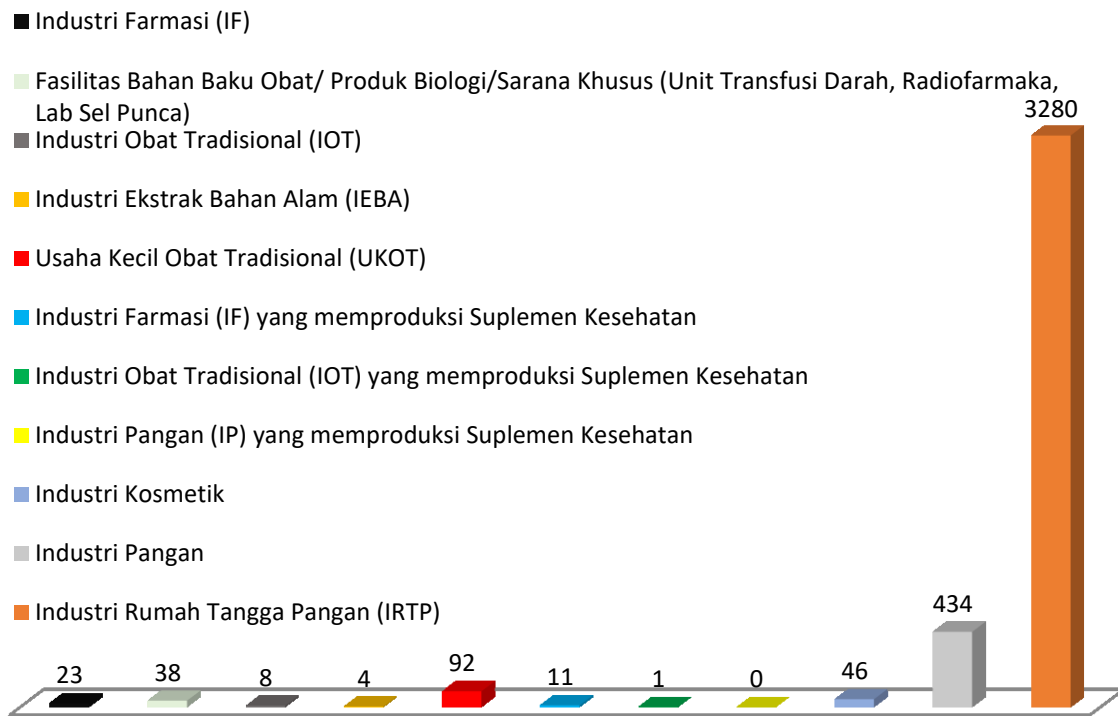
Industri Farmasi (IF)

Fasilitas Bahan Baku Obat/ Produk Biologi/Sarana Khusus (Unit Transfusi Darah, Radiofarmaka, Lab Sel Punca)

Industri Obat Tradisional (IOT)

Industri Ekstrak Bahan Alam (IEBA)

Usaha Kecil Obat Tradisional (UKOT)

Industri Farmasi (IF) yang memproduksi Suplemen Kesehatan

Industri Obat Tradisional (IOT) yang memproduksi Suplemen Kesehatan

Industri Pangan (IP) yang memproduksi Suplemen Kesehatan

Industri Kosmetik

Industri Pangan

Industri Rumah Tangga Pangan (IRTP)

23 38 8 4 92 11 1 0 46 434 3280